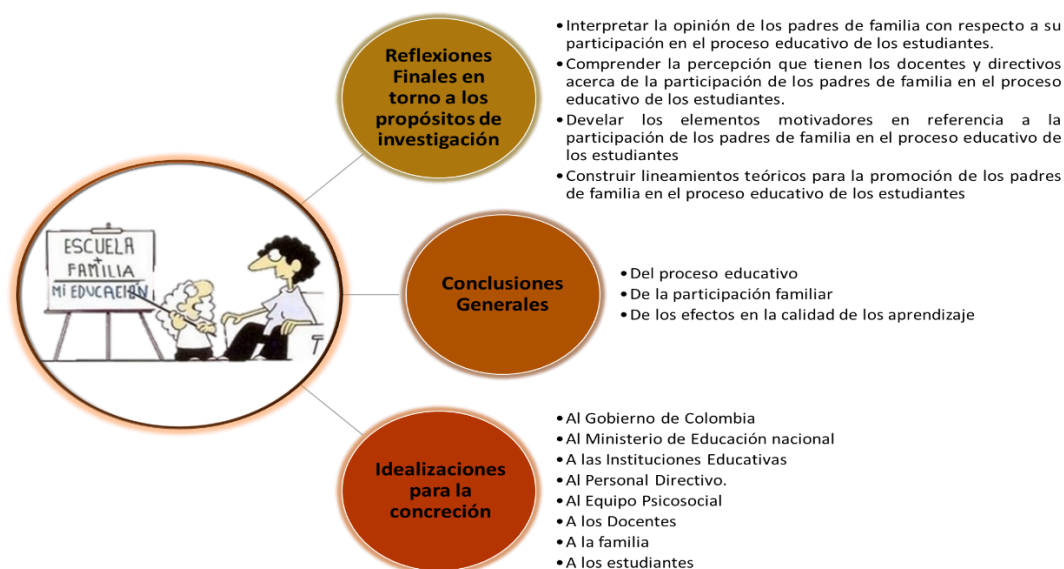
ESCUELA
+
FAMILIA
MI EDUCACIÓN

Reflexiones Finales en torno a los propósitos de investigación

• Interpretar la opinión de los padres de familia con respecto a su participación en el proceso educativo de los estudiantes.
• Comprender la percepción que tienen los docentes y directivos acerca de la participación de los padres de familia en el proceso educativo de los estudiantes.
• Develar los elementos motivadores en referencia a la participación de los padres de familia en el proceso educativo de los estudiantes
• Construir lineamientos teóricos para la promoción de los padres de familia en el proceso educativo de los estudiantes

Conclusiones Generales

• Del proceso educativo
• De la participación familiar
• De los efectos en la calidad de los aprendizaje

Idealizaciones para la concreción

• Al Gobierno de Colombia
• Al Ministerio de Educación nacional
• A las Instituciones Educativas
• Al Personal Directivo.
• Al Equipo Psicosocial
• A los Docentes
• A la familia
• A los estudiantes